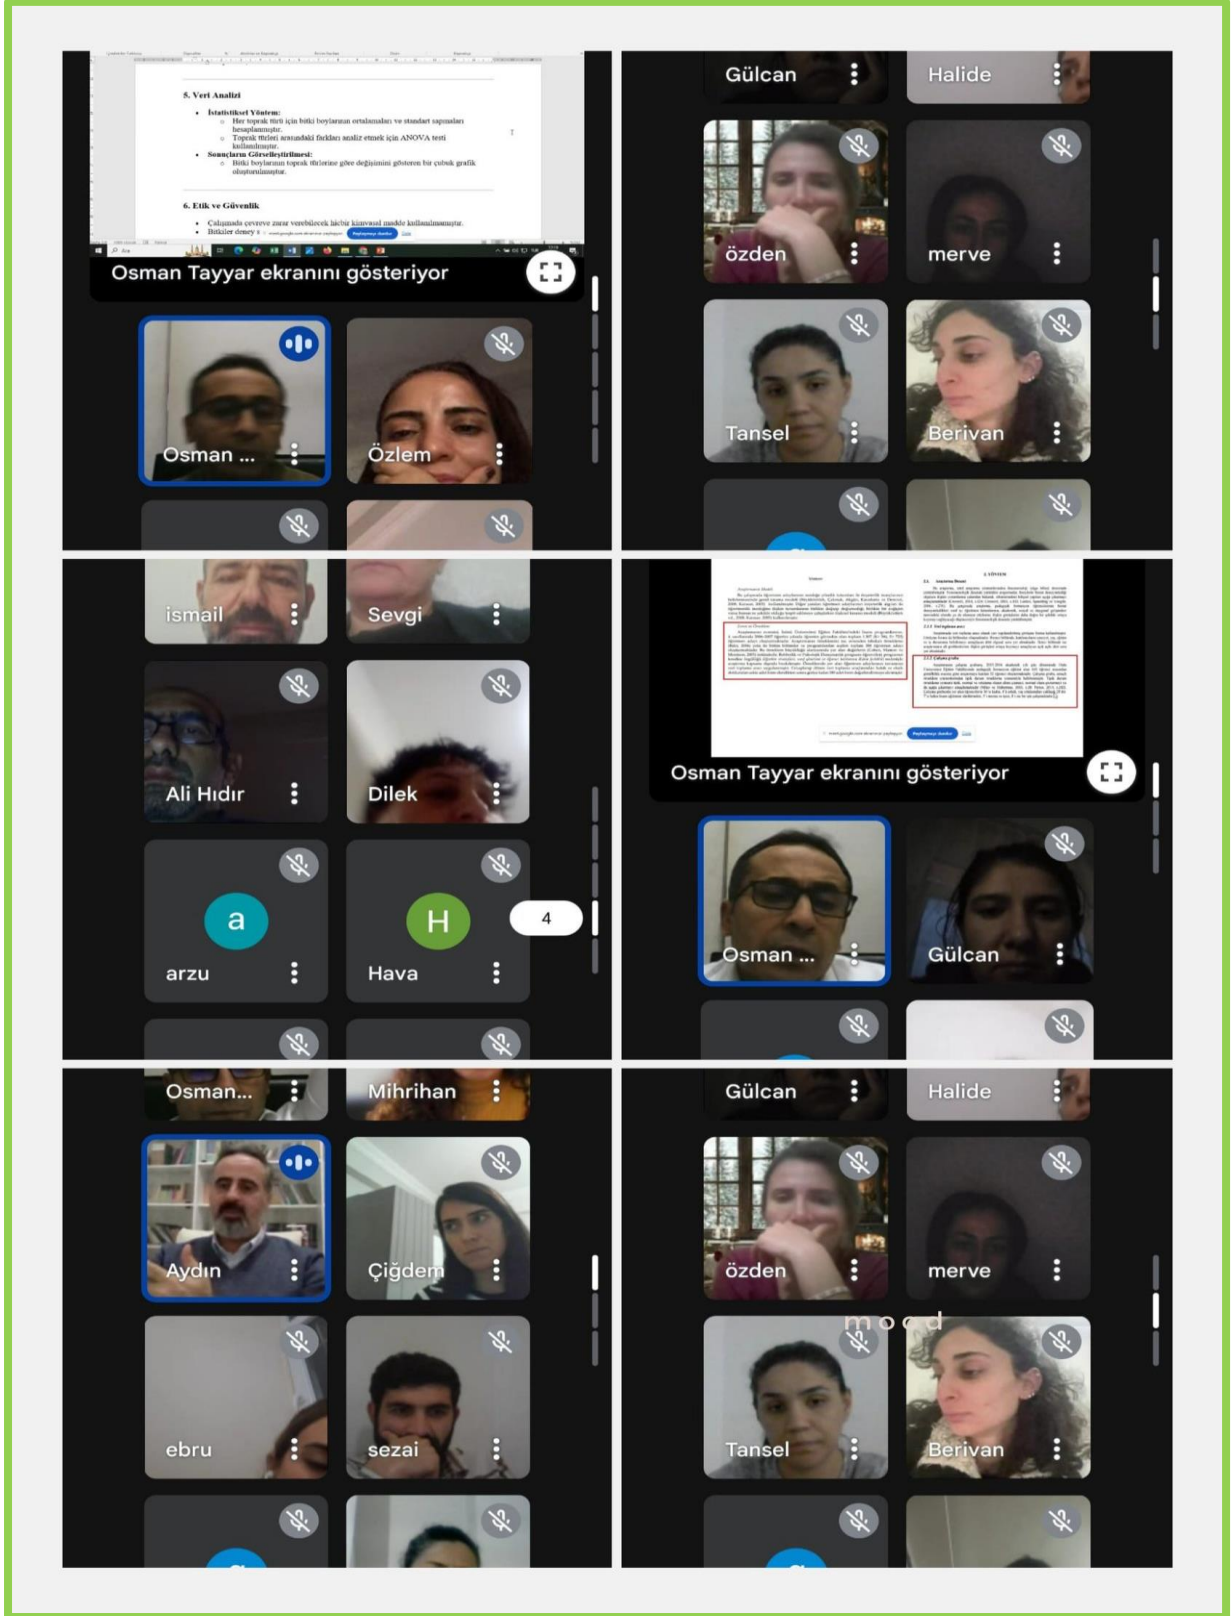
5. Veri Analizi

• İstatistiksel Yöntem:
  ○ Her toprak türü için bitki boylarının ortalamaları ve standart sapmaları hesaplanmıştır.
  ○ Toprak türleri arasındaki farkları analiz etmek için ANOVA testi kullanılmıştır.
• Sonuçların Görselleştirilmesi:
  ○ Bitki boylarının toprak türlerine göre değişimini gösteren bir çubuk grafik oluşturulmuştur.

6. Etik ve Güvenlik

• Çalışmada çevreye zarar verebilecek hiçbir kimyasal madde kullanılmamıştır.
• Bitkiler deney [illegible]

Osman Tayyar ekranını gösteriyor

Osman ...
Özlem

Gülcan
Halide
özden
merve
Tansel
Berivan

ismail
Sevgi
Ali Hıdır
Dilek
a
arzu
H
Hava
4

Osman Tayyar ekranını gösteriyor
Osman ...
Gülcan

Osman...
Mihrihan
Aydın
Çiğdem
ebru
sezai

Gülcan
Halide
özden
merve
mood
Tansel
Berivan